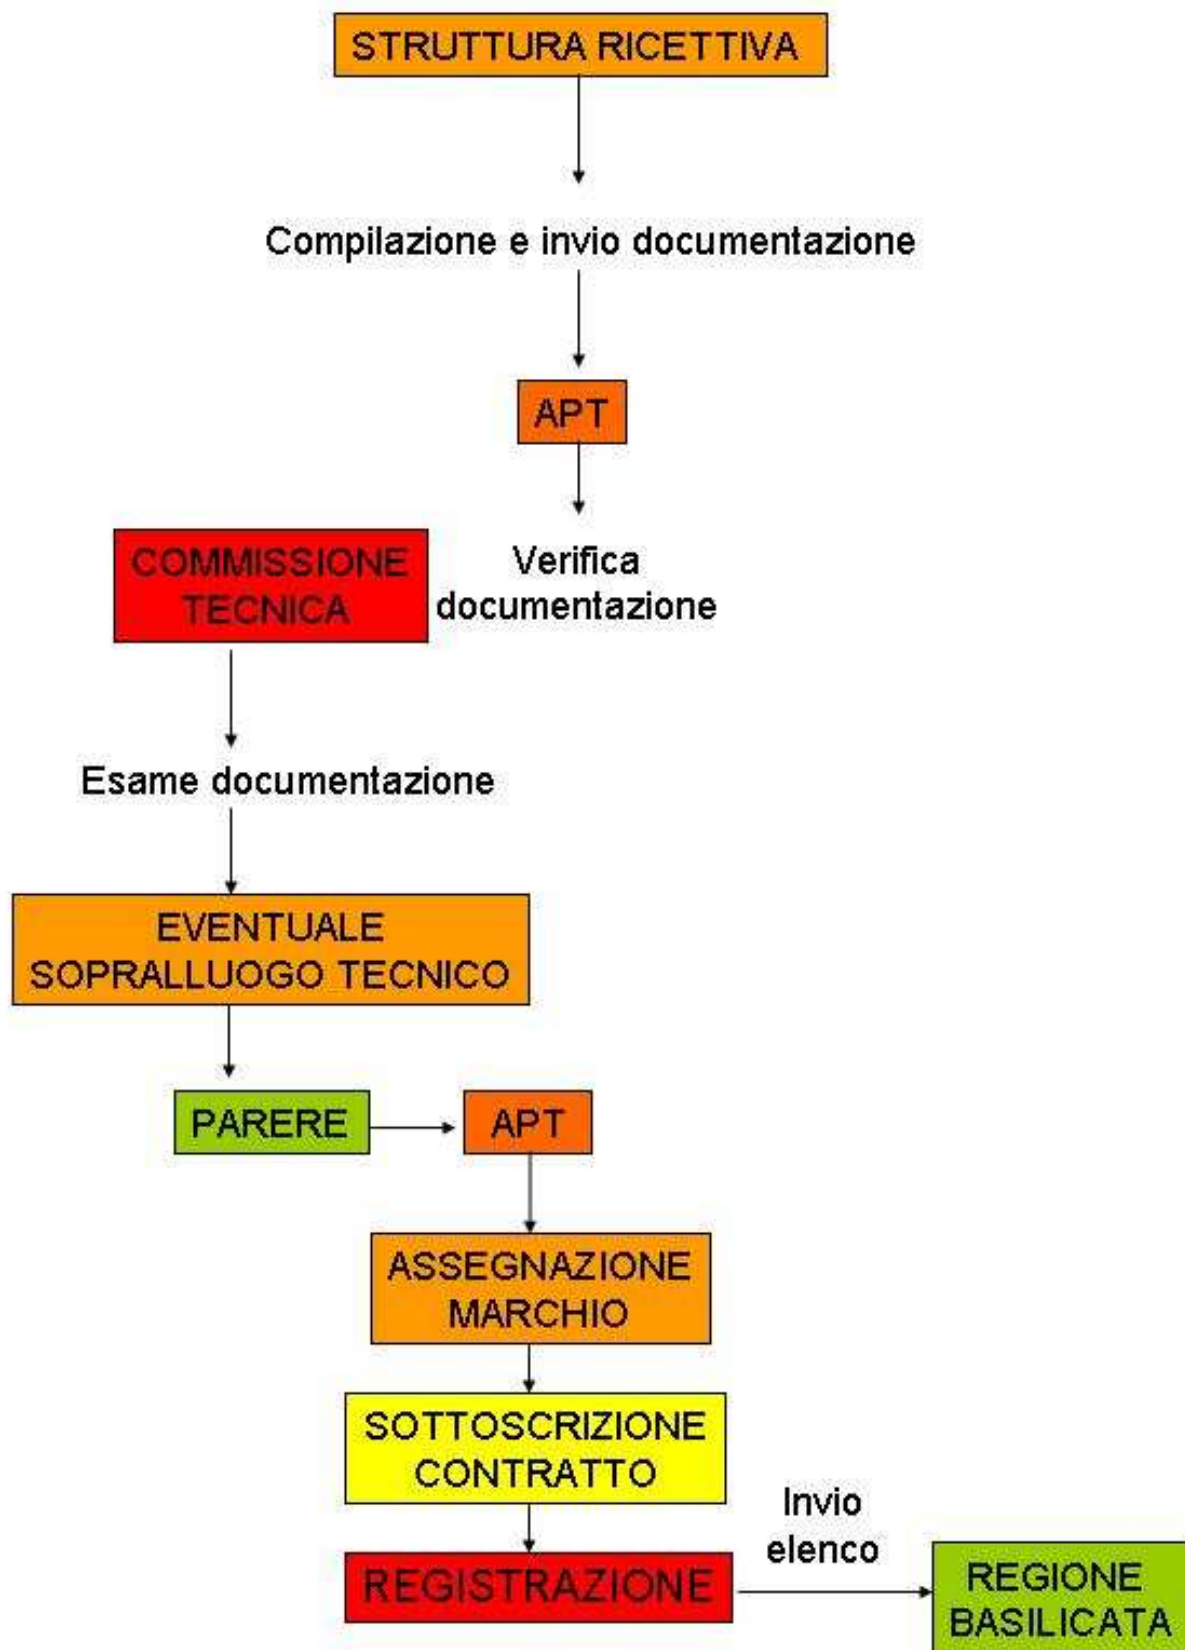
STRUTTURA RICETTIVA

Compilazione e invio documentazione

APT

COMMISSIONE TECNICA

Verifica documentazione

Esame documentazione

EVENTUALE SOPRALLUOGO TECNICO

PARERE

APT

ASSEGNAZIONE MARCHIO

SOTTOSCRIZIONE CONTRATTO

REGISTRAZIONE

Invio elenco

REGIONE BASILICATA